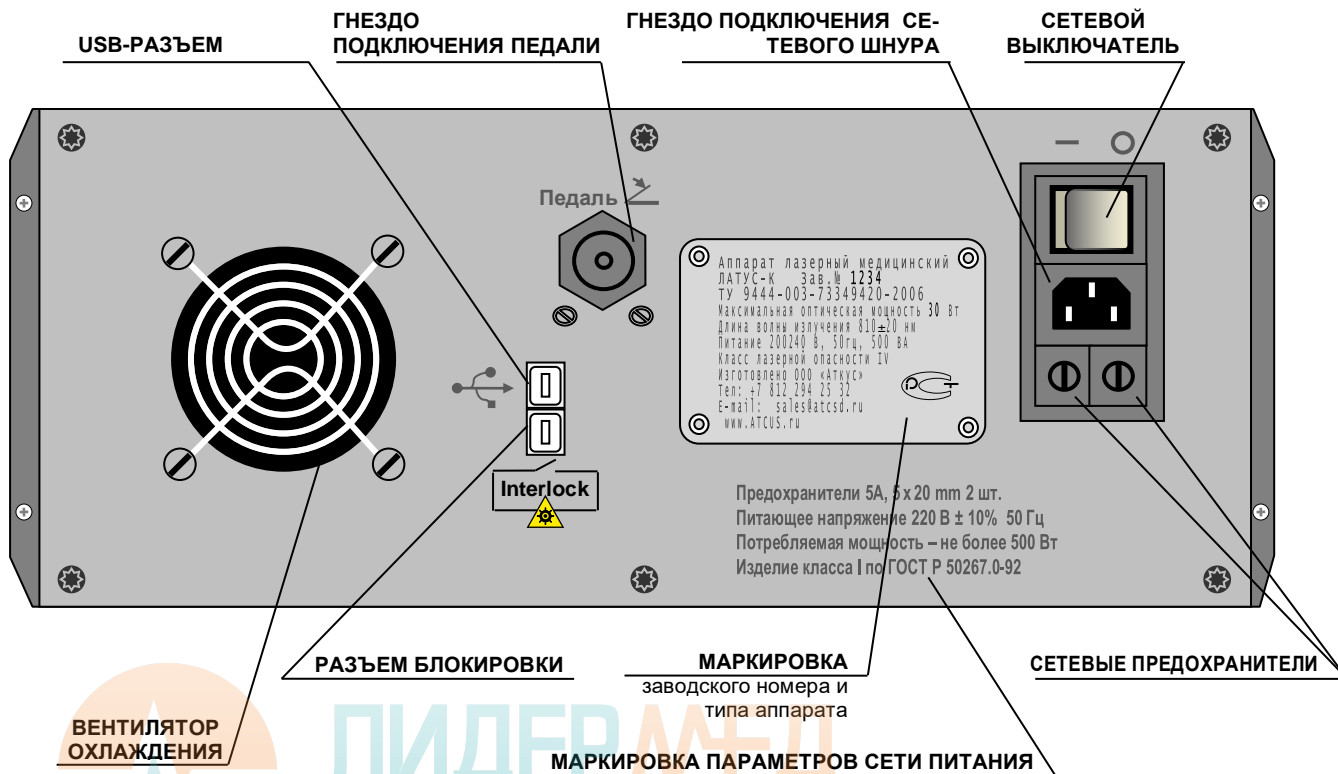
USB-РАЗЪЕМ

ГНЕЗДО ПОДКЛЮЧЕНИЯ ПЕДАЛИ

ГНЕЗДО ПОДКЛЮЧЕНИЯ СЕТЕВОГО ШНУРА

СЕТЕВОЙ ВЫКЛЮЧАТЕЛЬ

Педаль

Аппарат лазерный медицинский
ЛАТУС-К Зав.№ 1234
ТУ 9444-003-73349420-2006
Максимальная оптическая мощность 30 Вт
Длина волны излучения 810±20 нм
Питание 200240 В, 50Гц, 500 ВА
Класс лазерной опасности IV
Изготовлено ООО «Аткус»
Тел: +7 812 294 25 32
E-mail: sales@atcsd.ru
www.ATCUS.ru

Interlock

Предохранители 5А, 5 x 20 mm 2 шт.
Питающее напряжение 220 В ± 10% 50 Гц
Потребляемая мощность – не более 500 Вт
Изделие класса I по ГОСТ Р 50267.0-92

РАЗЪЕМ БЛОКИРОВКИ

МАРКИРОВКА заводского номера и типа аппарата

СЕТЕВЫЕ ПРЕДОХРАНИТЕЛИ

ВЕНТИЛЯТОР ОХЛАЖДЕНИЯ

ЛИДЕРМЕД

МАРКИРОВКА ПАРАМЕТРОВ СЕТИ ПИТАНИЯ